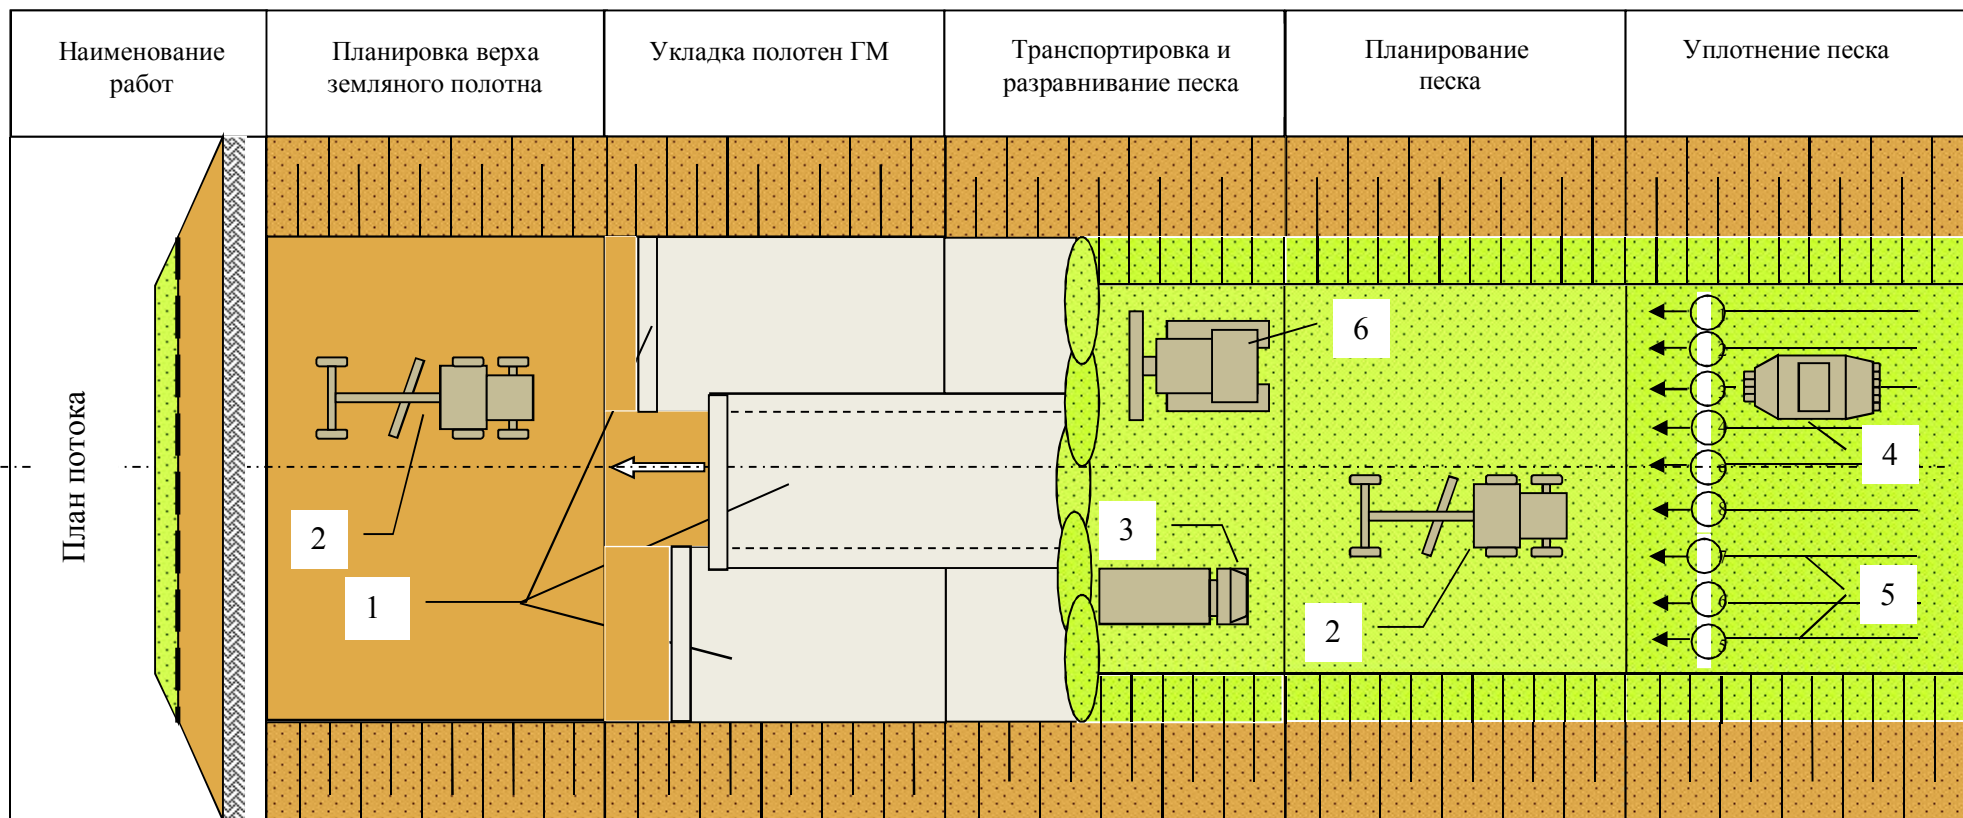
| Наименование работ | Планировка верха земляного полотна | Укладка полотен ГМ | Транспортировка и разравнивание песка | Планирование песка | Уплотнение песка |
|---|---|---|---|---|---|

План потока

2

1

6

3

2

4

5